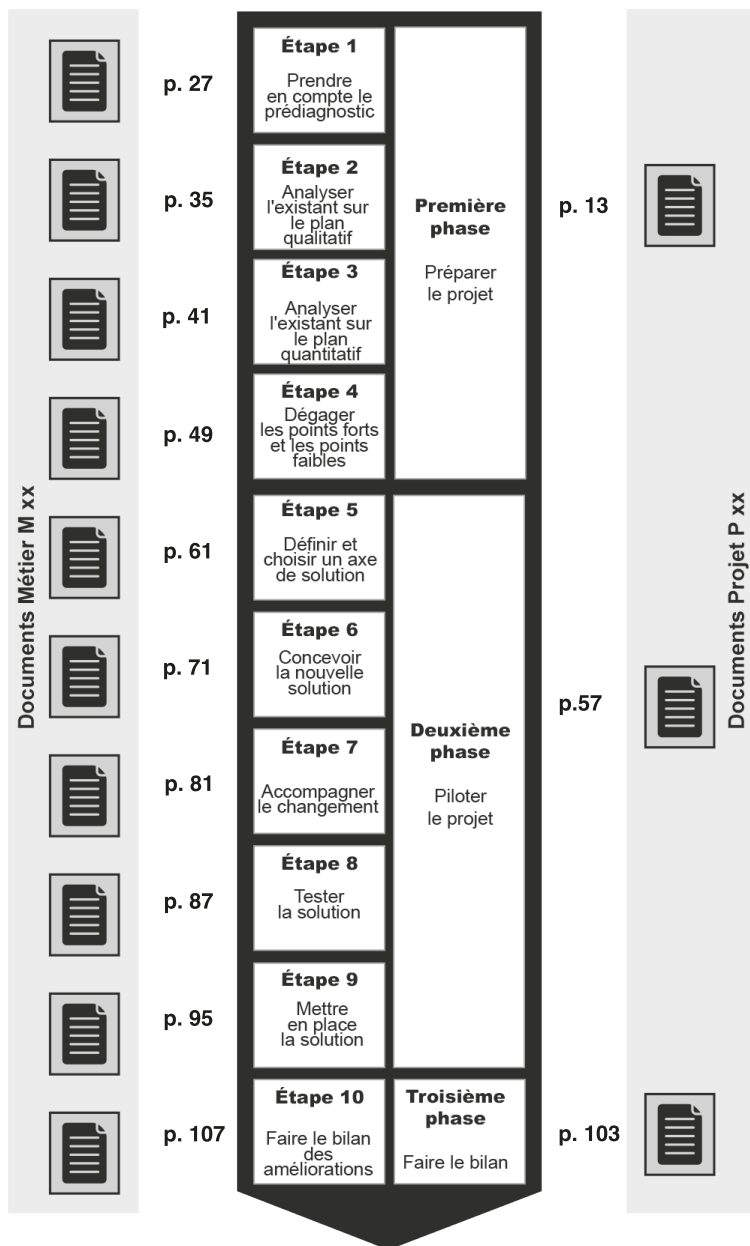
Documents Métier M xx

p. 27

Étape 1
Prendre en compte le prédiagnostic

p. 35

Étape 2
Analyser l'existant sur le plan qualitatif

p. 41

Étape 3
Analyser l'existant sur le plan quantitatif

p. 49

Étape 4
Dégager les points forts et les points faibles

Première phase
Préparer le projet

p. 13

p. 61

Étape 5
Définir et choisir un axe de solution

p. 71

Étape 6
Concevoir la nouvelle solution

p. 81

Étape 7
Accompagner le changement

p. 87

Étape 8
Tester la solution

p. 95

Étape 9
Mettre en place la solution

Deuxième phase
Piloter le projet

p.57

p. 107

Étape 10
Faire le bilan des améliorations

Troisième phase
Faire le bilan

p. 103

Documents Projet P xx